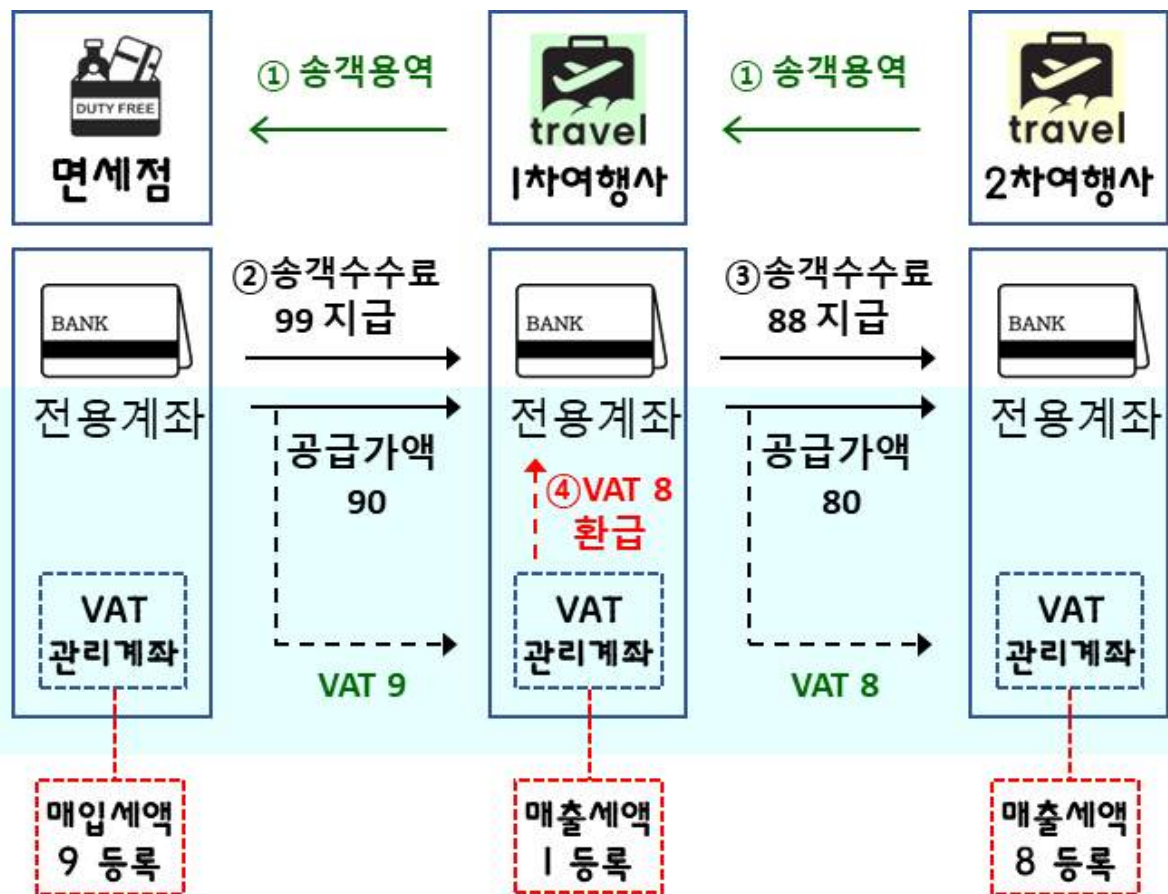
DUTY FREE

면세점

① 송객용역

travel

1차여행사

① 송객용역

travel

2차여행사

BANK

전용계좌

VAT
관리계좌

②송객수수료
99 지급

공급가액
90

VAT 9

BANK

전용계좌

④VAT 8
환급

VAT
관리계좌

③송객수수료
88 지급

공급가액
80

VAT 8

BANK

전용계좌

VAT
관리계좌

매입세액
9 등록

매출세액
1 등록

매출세액
8 등록